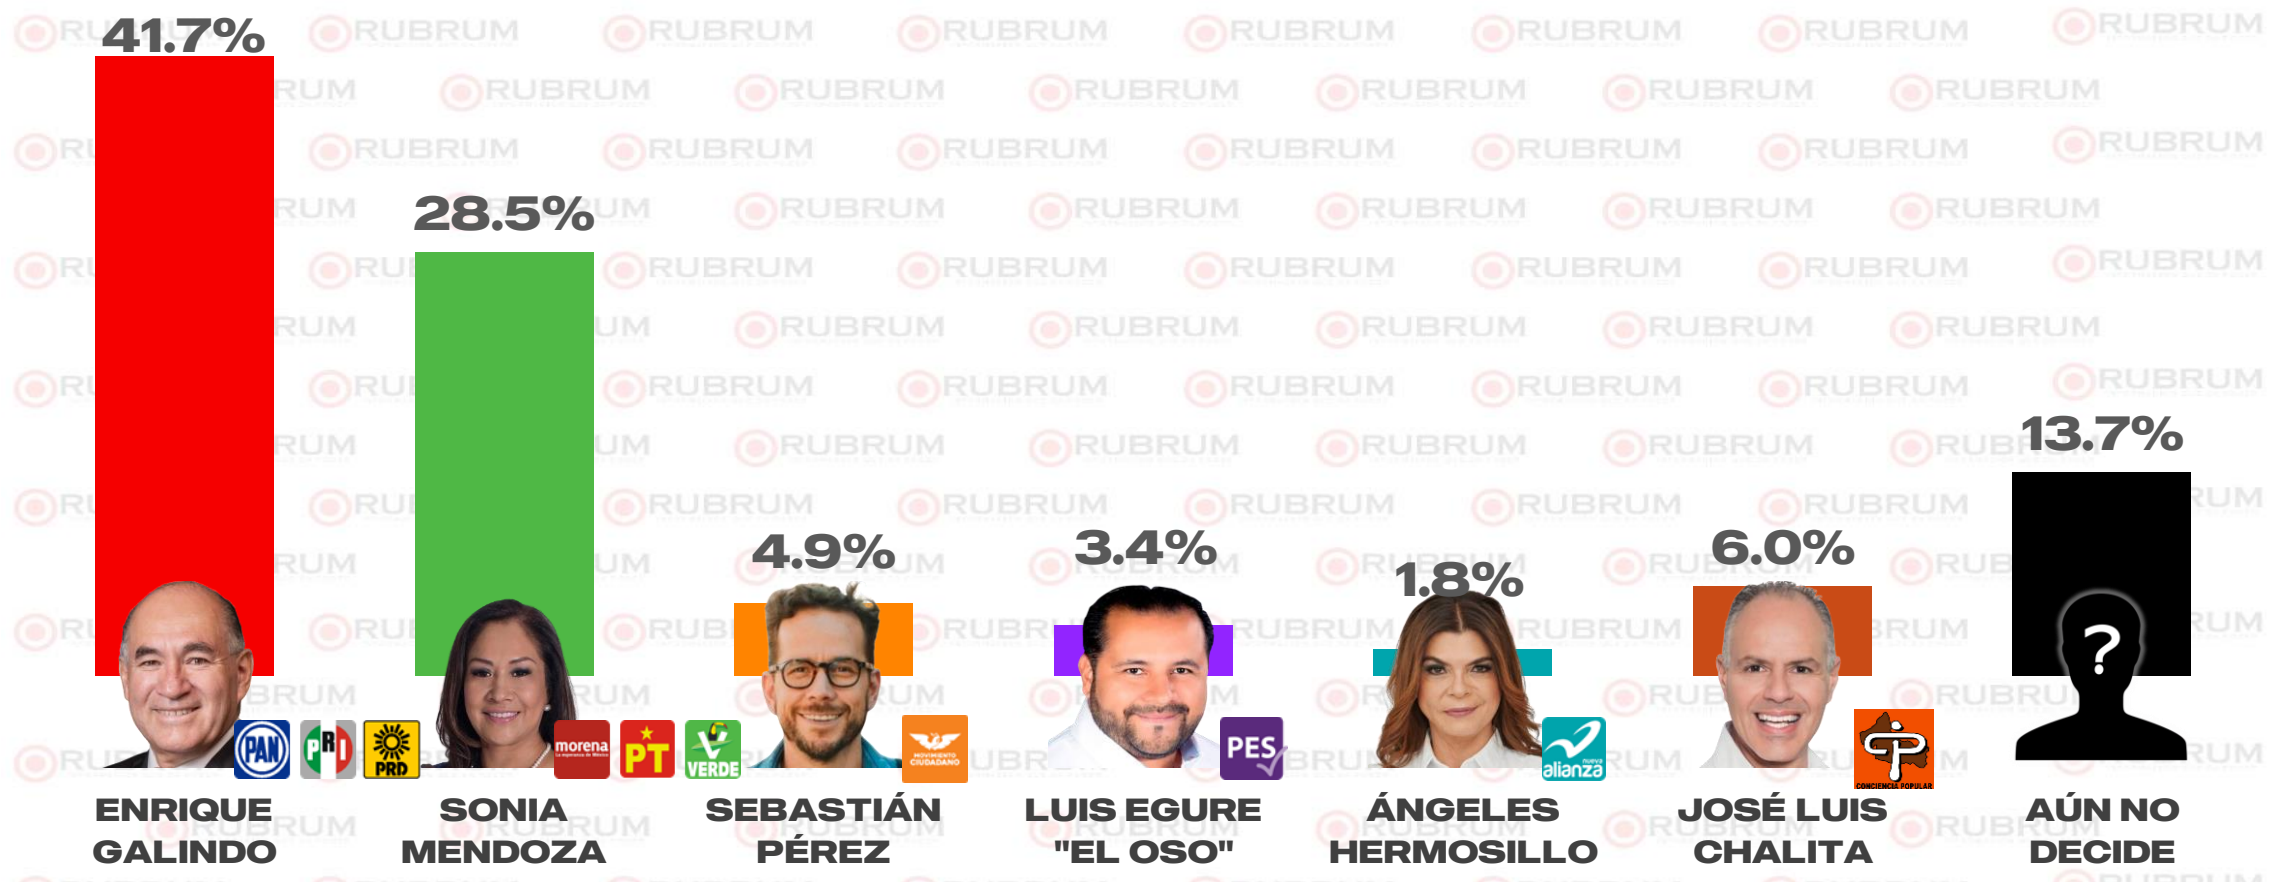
41.7%

28.5%

4.9%

3.4%

1.8%

6.0%

13.7%

?

PAN PRI PRD

morena PT VERDE

MOVIMIENTO CIUDADANO

PES

nueva alianza

CONCIENCIA POPULAR

ENRIQUE GALINDO

SONIA MENDOZA

SEBASTIÁN PÉREZ

LUIS EGURE "EL OSO"

ÁNGELES HERMOSILLO

JOSÉ LUIS CHALITA

AÚN NO DECIDE

RUBRUM